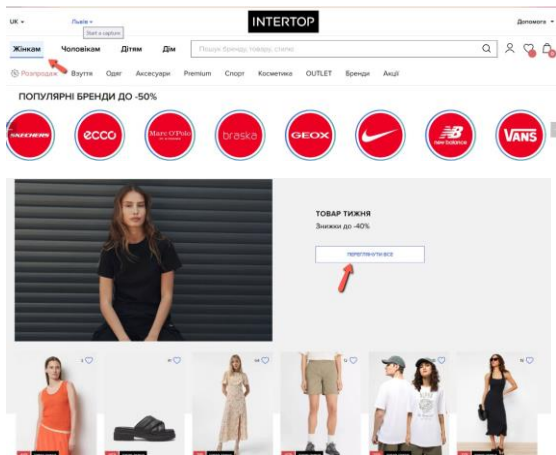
UK ▾

Львів ▾

Start a capture

INTERTOP

Допомога ▾

Жінкам

Чоловікам

Дітям

Дім

Пошук бренду, товару, стилю

Розпродаж

Взуття

Одяг

Аксесуари

Premium

Спорт

Косметика

OUTLET

Бренди

Акції

ПОПУЛЯРНІ БРЕНДИ ДО -50%

SKECHERS

ecco

Marc O'Polo

braska

GEOX

new balance

VANS

ТОВАР ТИЖНЯ

Знижки до -40%

ПЕРЕГЛЯНУТИ ВСЕ